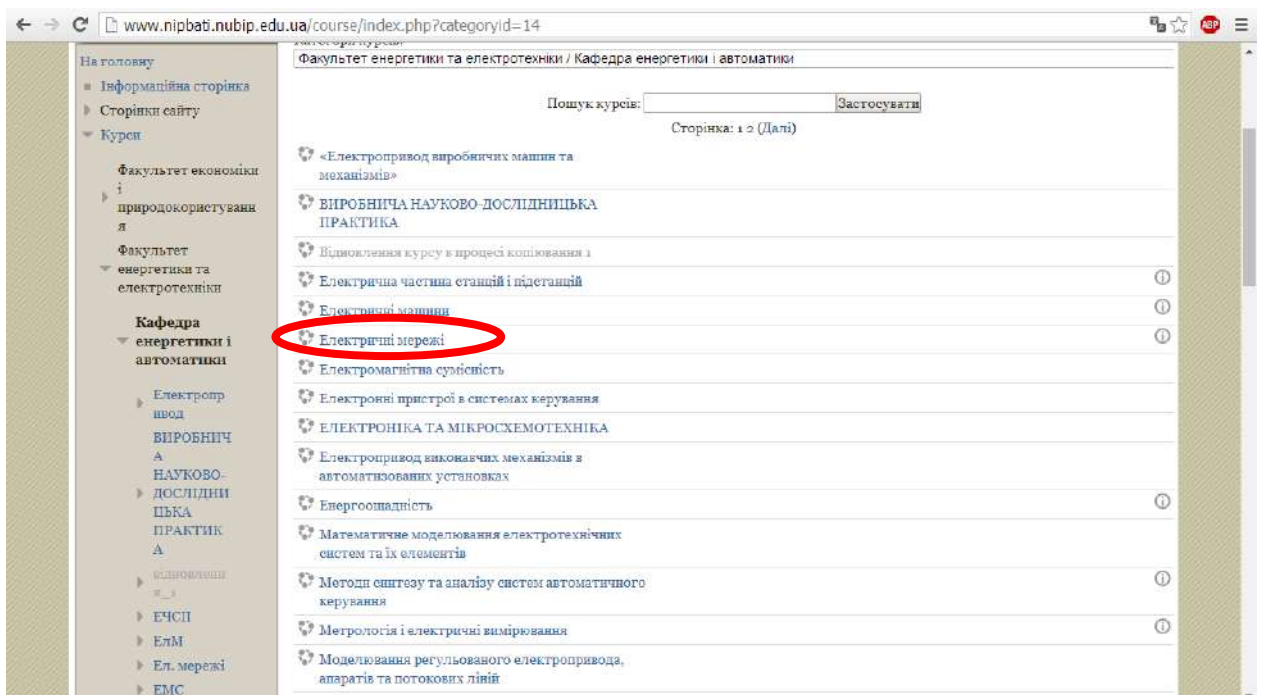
www.nipbati.nubip.edu.ua/course/index.php?categoryid=14

На головну
Інформаційна сторінка
Сторінки сайту
Курси
Факультет економіки і природокористування
Факультет енергетики та електротехніки
Кафедра енергетики і автоматики
Електропривод
ВИРОБНИЧА НАУКОВО-ДОСЛІДНИЦЬКА ПРАКТИКА
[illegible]
ЕЧСП
ЕлМ
Ел. мережі
ЕМС

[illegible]
Факультет енергетики та електротехніки / Кафедра енергетики і автоматики

Пошук курсів: Застосувати
Сторінка: 1 2 (Далі)

«Електропривод виробничих машин та механізмів»
ВИРОБНИЧА НАУКОВО-ДОСЛІДНИЦЬКА ПРАКТИКА
Відновлення курсу в процесі копіювання 1
Електрична частина станцій і підстанцій
Електричні машини
Електричні мережі
Електромагнітна сумісність
Електронні пристрої в системах керування
ЕЛЕКТРОНІКА ТА МІКРОСХЕМОТЕХНІКА
Електропривод виконавчих механізмів в автоматизованих установках
Енергоощадність
Математичне моделювання електротехнічних систем та їх елементів
Методи синтезу та аналізу систем автоматичного керування
Метрологія і електричні вимірювання
Моделювання регульованого електропривода, апаратів та потокових ліній